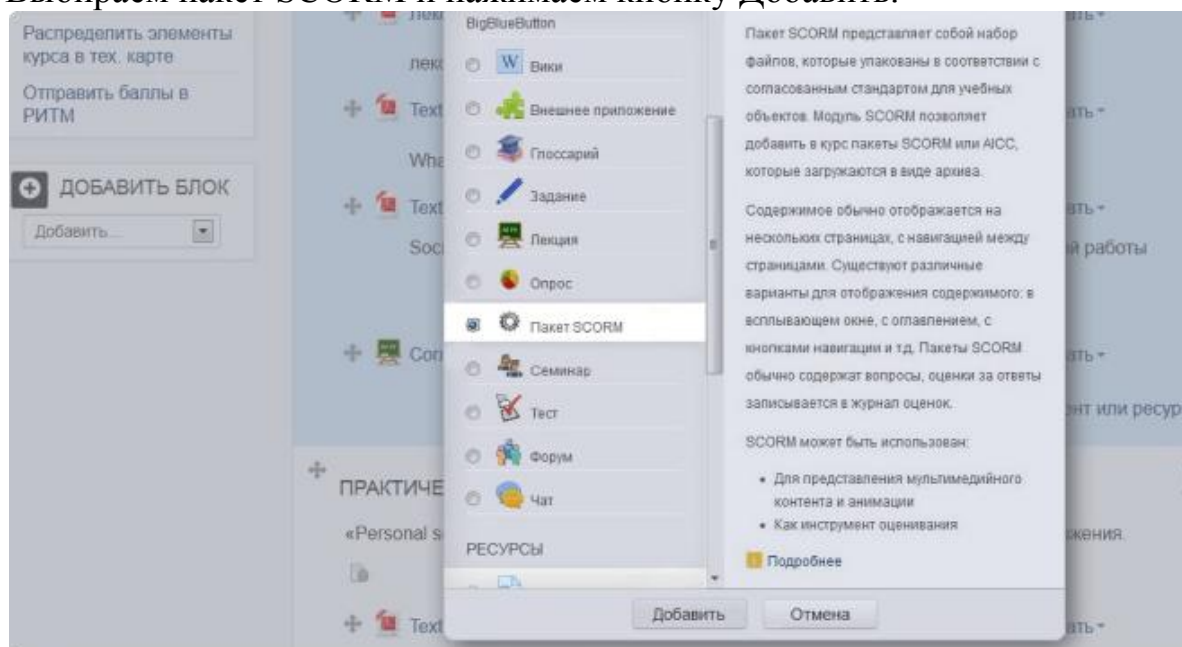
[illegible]

Распределить элементы курса в тех. карте

Отправить баллы в РИТМ

ДОБАВИТЬ БЛОК

Добавить...

лек

Text

Wha

Text

Soc

Cor

ПРАКТИЧЕ

«Personal s

Text

BigBlueButton

Вики

Внешнее приложение

Глоссарий

Задание

Лекция

Опрос

Пакет SCORM

Семинар

Тест

Форум

Чат

РЕСУРСЫ

Пакет SCORM представляет собой набор файлов, которые упакованы в соответствии с согласованным стандартом для учебных объектов. Модуль SCORM позволяет добавить в курс пакеты SCORM или AICC, которые загружаются в виде архива.

Содержимое обычно отображается на нескольких страницах, с навигацией между страницами. Существуют различные варианты для отображения содержимого: в всплывающем окне, с оглавлением, с кнопками навигации и т.д. Пакеты SCORM обычно содержат вопросы, оценки за ответы записывается в журнал оценок.

SCORM может быть использован:

• Для представления мультимедийного контента и анимации
• Как инструмент оценивания

Подробнее

Добавить Отмена

ать

ать

ать

й работы

ать

нт или ресур

жения.

ать